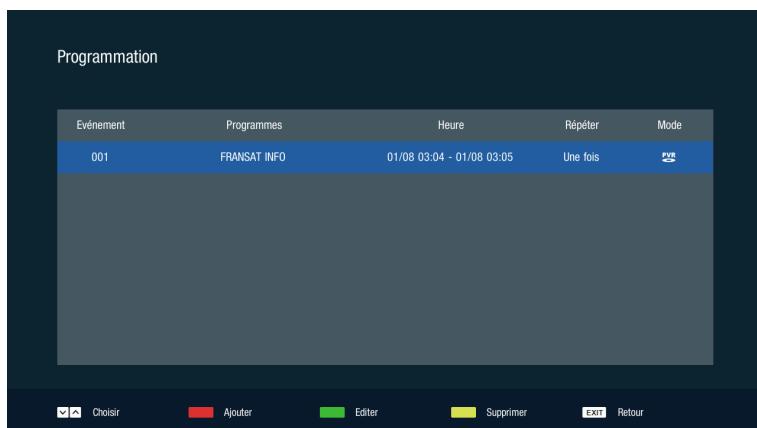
Programmation

| Evénement | Programmes | Heure | Répéter | Mode |
|---|---|---|---|---|
| 001 | FRANSAT INFO | 01/08 03:04 - 01/08 03:05 | Une fois | PVR |

Choisir Ajouter Editer Supprimer EXIT Retour